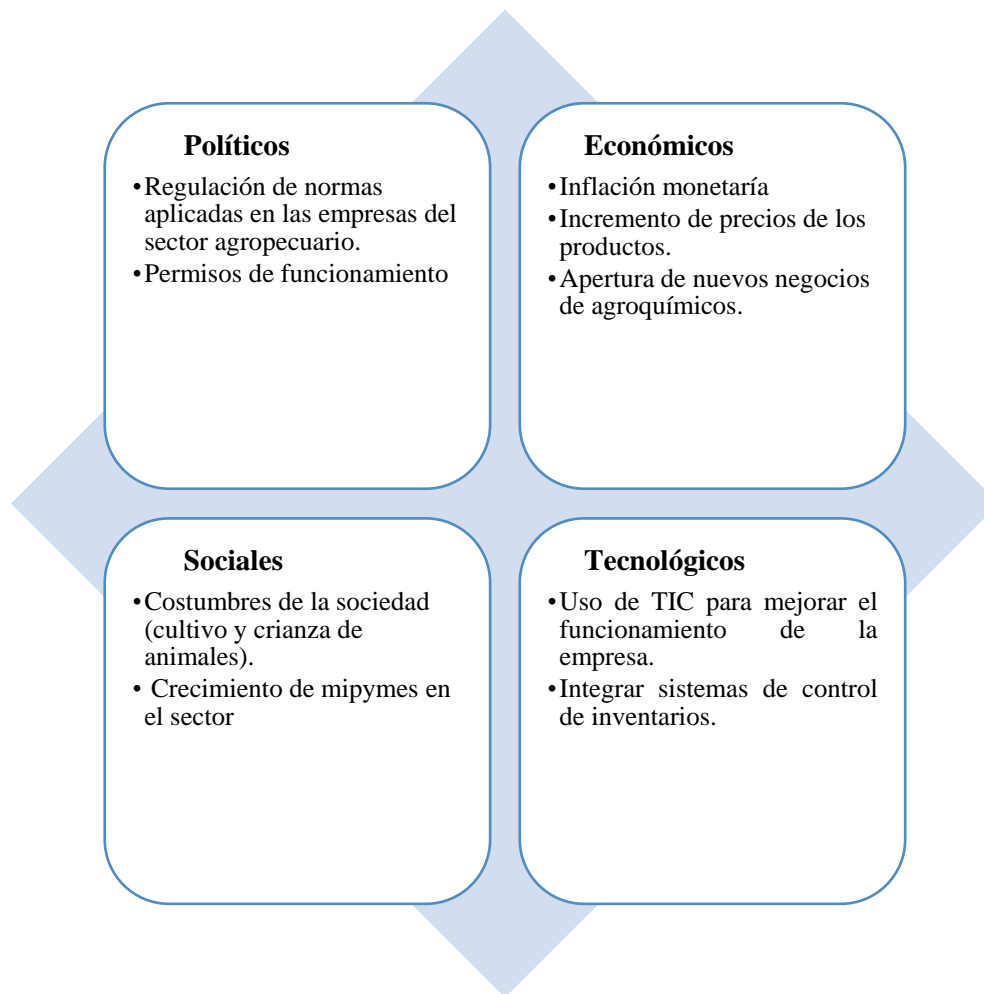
Políticos

•Regulación de normas aplicadas en las empresas del sector agropecuario.
•Permisos de funcionamiento

Económicos

•Inflación monetaría
•Incremento de precios de los productos.
•Apertura de nuevos negocios de agroquímicos.

Sociales

•Costumbres de la sociedad (cultivo y crianza de animales).
• Crecimiento de mipymes en el sector

Tecnológicos

•Uso de TIC para mejorar el funcionamiento de la empresa.
•Integrar sistemas de control de inventarios.